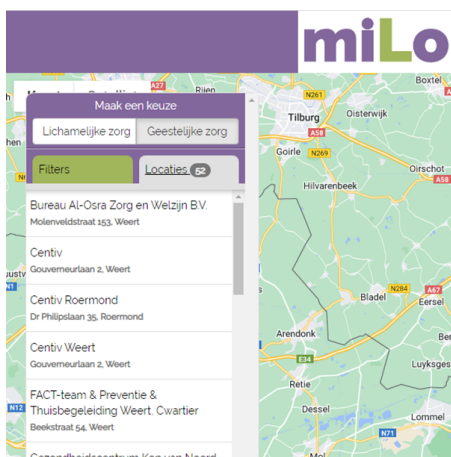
miLo

Maak een keuze

Lichamelijke zorg | Geestelijke zorg

Filters | Locaties 52

Bureau Al-Osra Zorg en Welzijn B.V.
Molenveldstraat 153, Weert

Centiv
Gouverneurlaan 2, Weert

Centiv Roermond
Dr Philipslaan 35, Roermond

Centiv Weert
Gouverneurlaan 2, Weert

FACT-team & Preventie & Thuisbegeleiding Weert, Cwartier
Beekstraat 54, Weert

Gezondheidscentrum Kop van Noord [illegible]

Rijen
A27
N261
Boxtel
Tilburg
Oisterwijk
A58
A2
Goirle
N269
Oirschot
Hilvarenbeek
A58
N284
Eersel
Bladel
A67
Arendonk
E34
Luyksges
Retie
Dessel
N71
Lommel
N12
N1
ustv